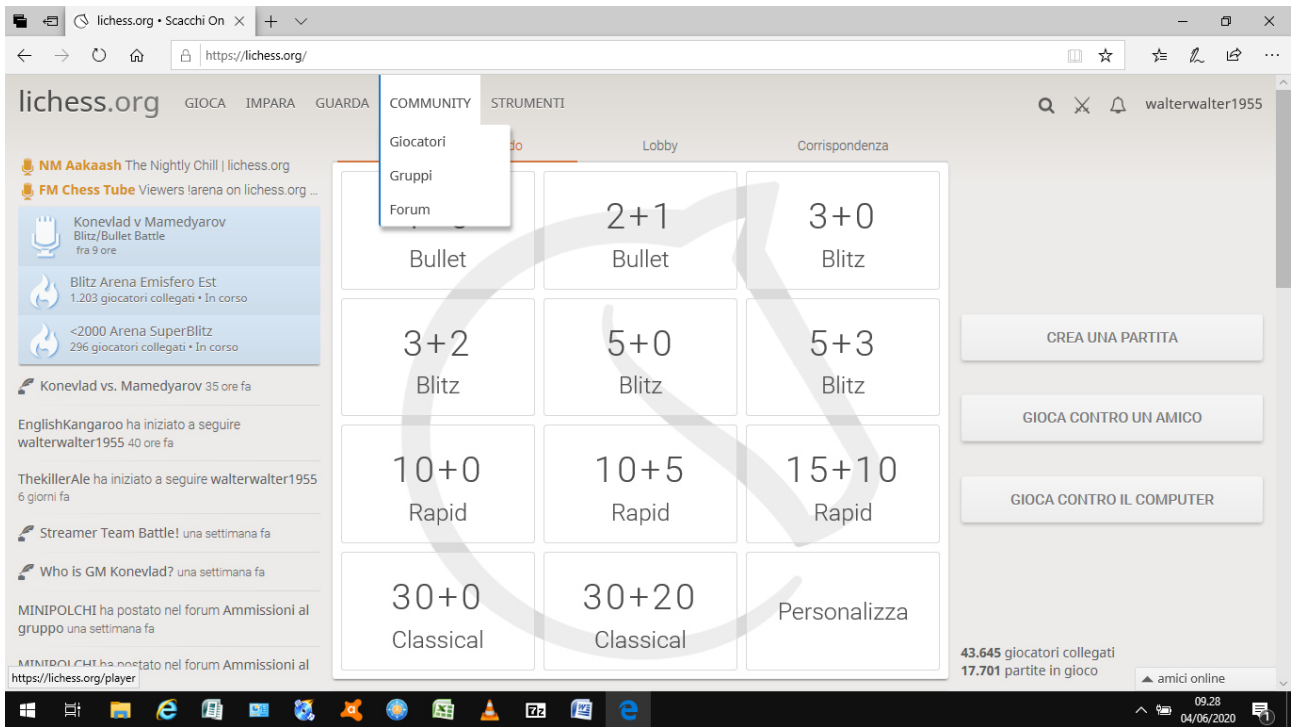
lichess.org • Scacchi On ×

https://lichess.org/

lichess.org GIOCA IMPARA GUARDA COMMUNITY STRUMENTI walterwalter1955

Giocatori
Gruppi
Forum

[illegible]do Lobby Corrispondenza

NM Aakaash The Nightly Chill | lichess.org
FM Chess Tube Viewers !arena on lichess.org ...

Konevlad v Mamedyarov
Blitz/Bullet Battle
fra 9 ore

Blitz Arena Emisfero Est
1.203 giocatori collegati • In corso

<2000 Arena SuperBlitz
296 giocatori collegati • In corso

Konevlad vs. Mamedyarov 35 ore fa

EnglishKangaroo ha iniziato a seguire walterwalter1955 40 ore fa

ThekillerAle ha iniziato a seguire walterwalter1955 6 giorni fa

Streamer Team Battle! una settimana fa

Who is GM Konevlad? una settimana fa

MINIPOLCHI ha postato nel forum Ammissioni al gruppo una settimana fa

MINIPOLCHI ha postato nel forum Ammissioni al

https://lichess.org/player

| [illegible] Bullet | 2+1 Bullet | 3+0 Blitz |
|---|---|---|
| 3+2 Blitz | 5+0 Blitz | 5+3 Blitz |
| 10+0 Rapid | 10+5 Rapid | 15+10 Rapid |
| 30+0 Classical | 30+20 Classical | Personalizza |

CREA UNA PARTITA
GIOCA CONTRO UN AMICO
GIOCA CONTRO IL COMPUTER

43.645 giocatori collegati
17.701 partite in gioco

amici online

09.28
04/06/2020